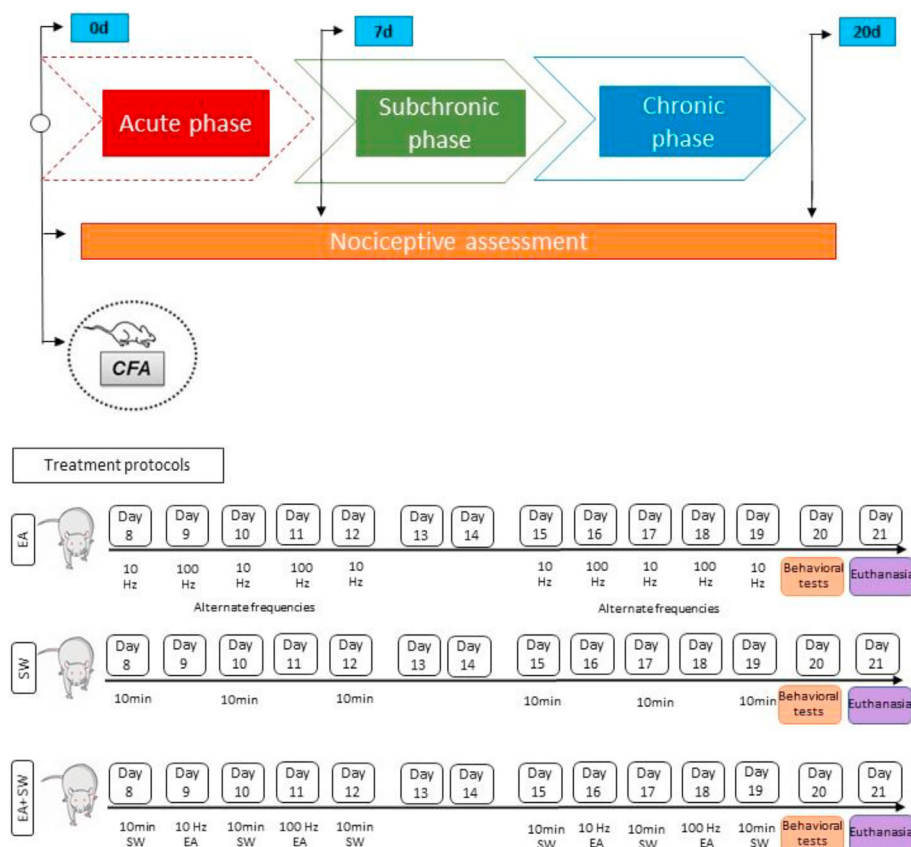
0d

7d

20d

Acute phase

Subchronic phase

Chronic phase

Nociceptive assessment

CFA

Treatment protocols

EA

Day 8 | Day 9 | Day 10 | Day 11 | Day 12 | Day 13 | Day 14 | Day 15 | Day 16 | Day 17 | Day 18 | Day 19 | Day 20 | Day 21

10 Hz 100 Hz 10 Hz 100 Hz 10 Hz 10 Hz 100 Hz 10 Hz 100 Hz 10 Hz

Behavioral tests

Euthanasia

Alternate frequencies

Alternate frequencies

SW

Day 8 | Day 9 | Day 10 | Day 11 | Day 12 | Day 13 | Day 14 | Day 15 | Day 16 | Day 17 | Day 18 | Day 19 | Day 20 | Day 21

10min 10min 10min 10min 10min 10min

Behavioral tests

Euthanasia

EA+SW

Day 8 | Day 9 | Day 10 | Day 11 | Day 12 | Day 13 | Day 14 | Day 15 | Day 16 | Day 17 | Day 18 | Day 19 | Day 20 | Day 21

10min SW 10 Hz EA 10min SW 100 Hz EA 10min SW 10min SW 10 Hz EA 10min SW 100 Hz EA 10min SW

Behavioral tests

Euthanasia